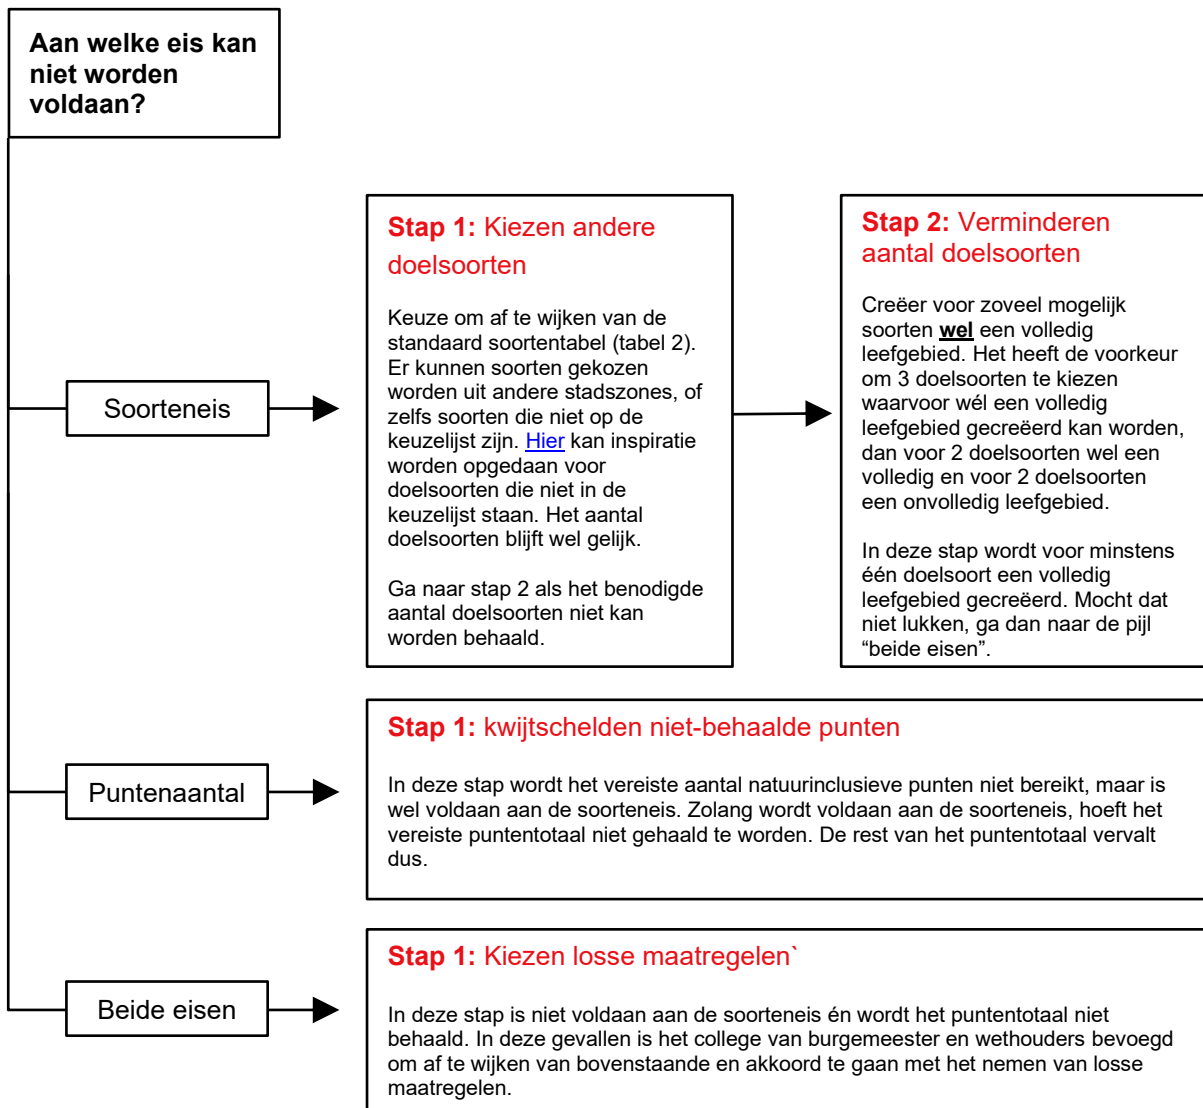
Aan welke eis kan niet worden voldaan?

Soorteneis

Stap 1: Kiezen andere doelsoorten

Keuze om af te wijken van de standaard soortentabel (tabel 2). Er kunnen soorten gekozen worden uit andere stadszones, of zelfs soorten die niet op de keuzelijst zijn. Hier kan inspiratie worden opgedaan voor doelsoorten die niet in de keuzelijst staan. Het aantal doelsoorten blijft wel gelijk.

Ga naar stap 2 als het benodigde aantal doelsoorten niet kan worden behaald.

Stap 2: Verminderen aantal doelsoorten

Creëer voor zoveel mogelijk soorten **wel** een volledig leefgebied. Het heeft de voorkeur om 3 doelsoorten te kiezen waarvoor wél een volledig leefgebied gecreëerd kan worden, dan voor 2 doelsoorten wel een volledig en voor 2 doelsoorten een onvolledig leefgebied.

In deze stap wordt voor minstens één doelsoort een volledig leefgebied gecreëerd. Mocht dat niet lukken, ga dan naar de pijl “beide eisen”.

Puntenaantal

Stap 1: kwijtschelden niet-behaalde punten

In deze stap wordt het vereiste aantal natuurinclusieve punten niet bereikt, maar is wel voldaan aan de soorteneis. Zolang wordt voldaan aan de soorteneis, hoeft het vereiste puntentotaal niet gehaald te worden. De rest van het puntentotaal vervalt dus.

Beide eisen

Stap 1: Kiezen losse maatregelen`

In deze stap is niet voldaan aan de soorteneis én wordt het puntentotaal niet behaald. In deze gevallen is het college van burgemeester en wethouders bevoegd om af te wijken van bovenstaande en akkoord te gaan met het nemen van losse maatregelen.